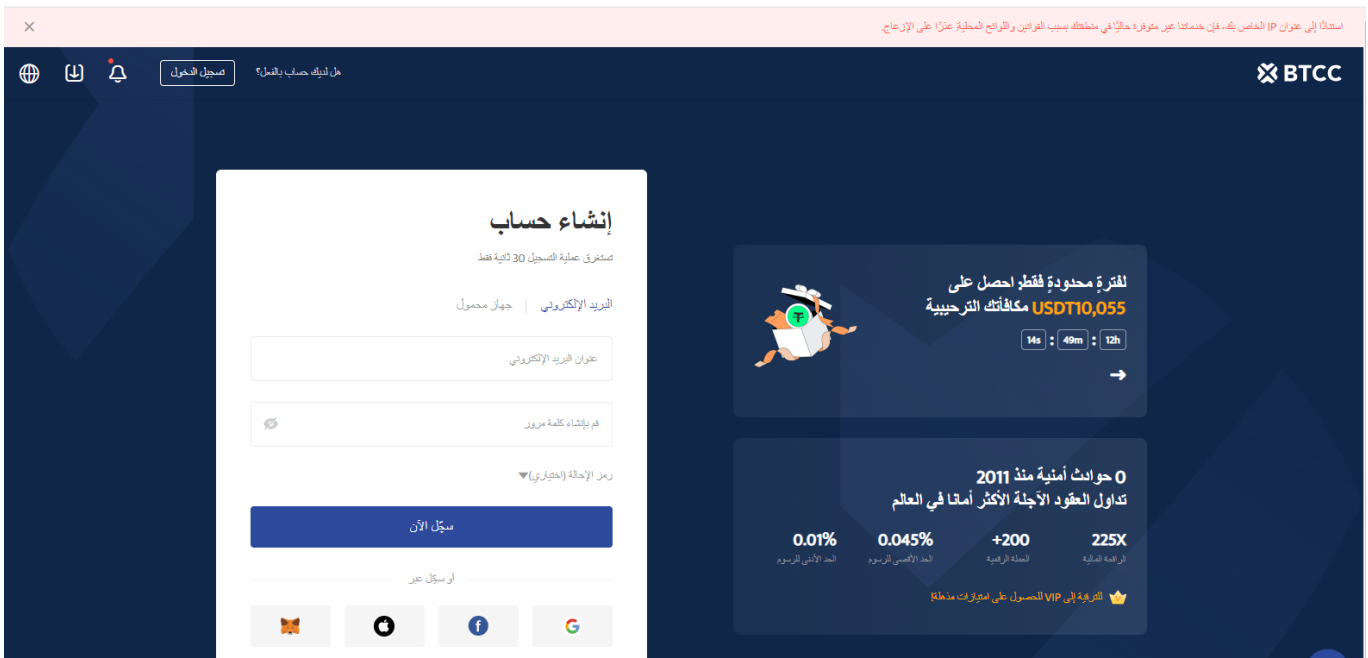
استنادًا إلى عنوان IP الخاص بك، فإن خدماتنا غير متوفرة حاليًا في منطقتك بسبب القوانين واللوائح المحلية. عذرًا على الإزعاج.

×

BTCC

هل لديك حساب بالفعل؟ تسجيل الدخول

إنشاء حساب

تستغرق عملية التسجيل 30 ثانية فقط

البريد الإلكتروني | جهاز محمول

عنوان البريد الإلكتروني

قم بإنشاء كلمة مرور

رمز الإحالة (اختياري)

سجّل الآن

أو سجّل عبر

لفترة محدودة فقط احصل على USDT10,055 مكافأتك الترحيبية

12h : 49m : 14s

0 حوادث أمنية منذ 2011
تداول العقود الآجلة الأكثر أمانا في العالم

| 225X | +200 | 0.045% | 0.01% |
|---|---|---|---|
| الرافعة المالية | العملة الرقمية | الحد الأقصى للرسوم | الحد الأدنى للرسوم |

الترقية إلى VIP للحصول على امتيازات مذهلة!